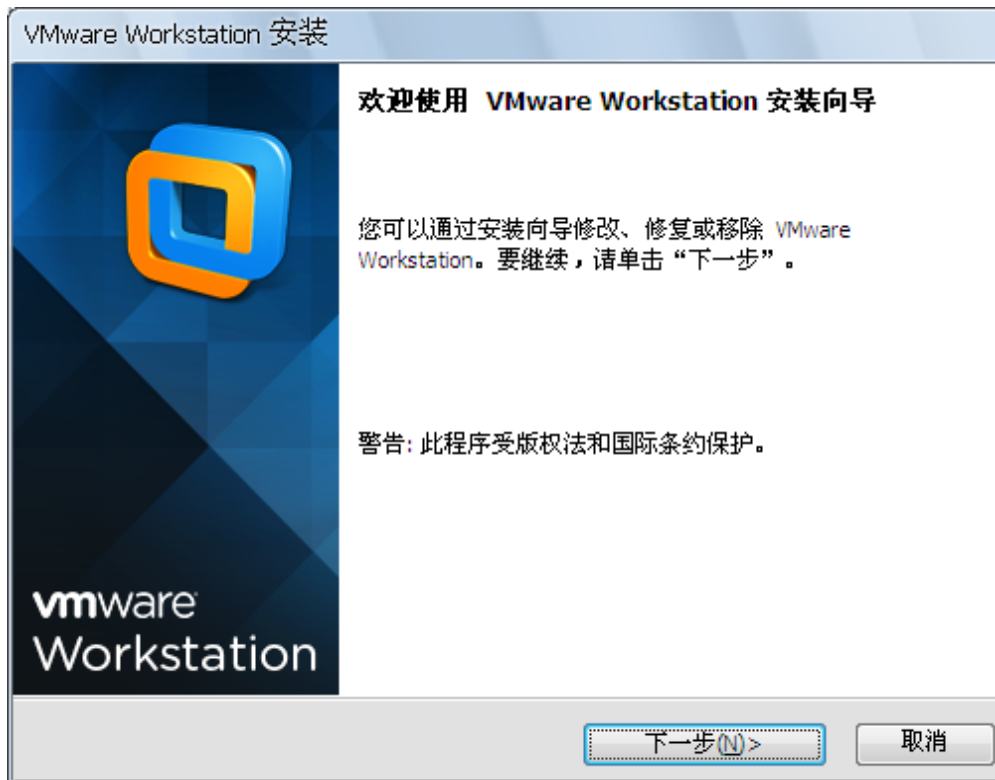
VMware Workstation 安装

vmware
Workstation

欢迎使用 VMware Workstation 安装向导

您可以通过安装向导修改、修复或移除 VMware Workstation。要继续，请单击“下一步”。

警告: 此程序受版权法和国际条约保护。

下一步(N)>
取消